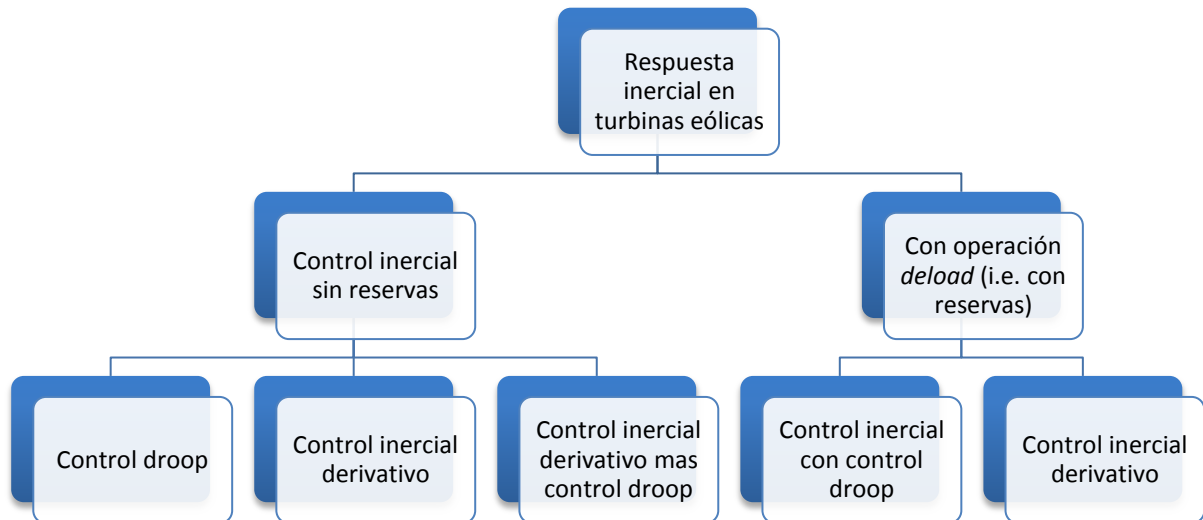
Respuesta inercial en turbinas eólicas

Control inercial sin reservas

Con operación deload (i.e. con reservas)

Control droop

Control inercial derivativo

Control inercial derivativo mas control droop

Control inercial con control droop

Control inercial derivativo